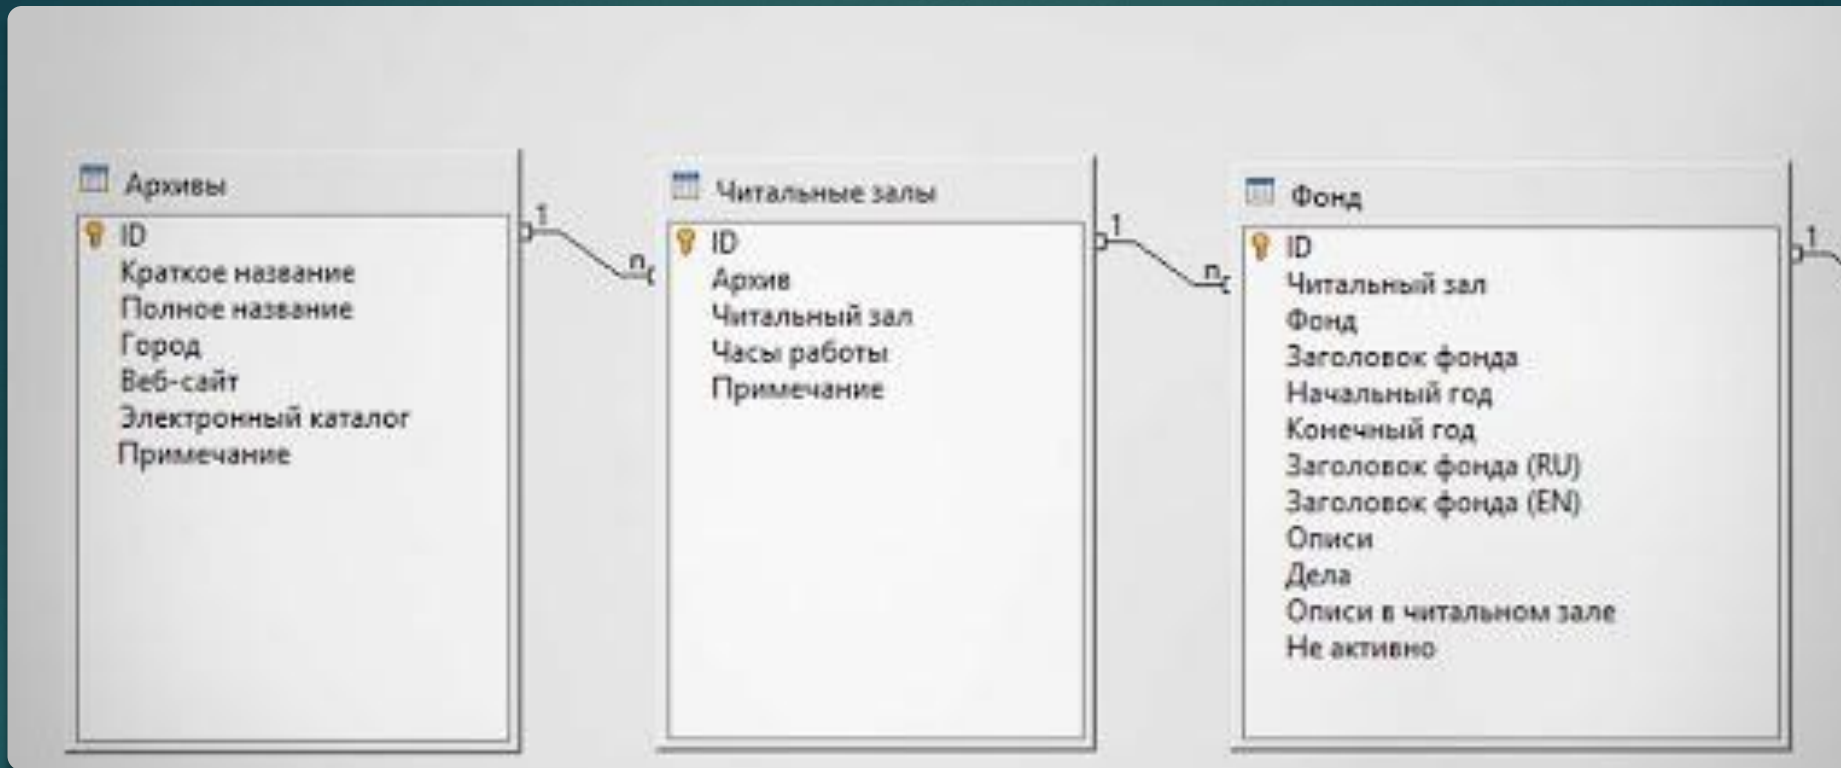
Архивы
ID
Краткое название
Полное название
Город
Веб-сайт
Электронный каталог
Примечание

1
n

Читальные залы
ID
Архив
Читальный зал
Часы работы
Примечание

1
n

Фонд
ID
Читальный зал
Фонд
Заголовок фонда
Начальный год
Конечный год
Заголовок фонда (RU)
Заголовок фонда (EN)
Описи
Дела
Описи в читальном зале
Не активно

1